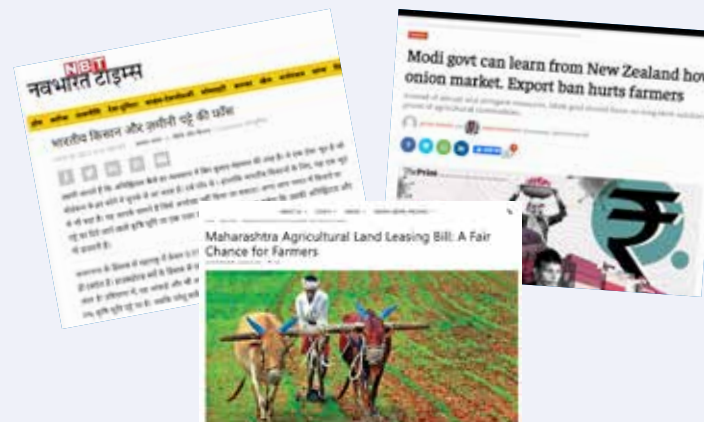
NBT
नवभारत टाइम्स

भारतीय किसान और ज़मीनी पट्टे की प्रथा

Modi govt can learn from New Zealand how onion market. Export ban hurts farmers

ThePrint

Maharashtra Agricultural Land Leasing Bill: A Fair Chance for Farmers